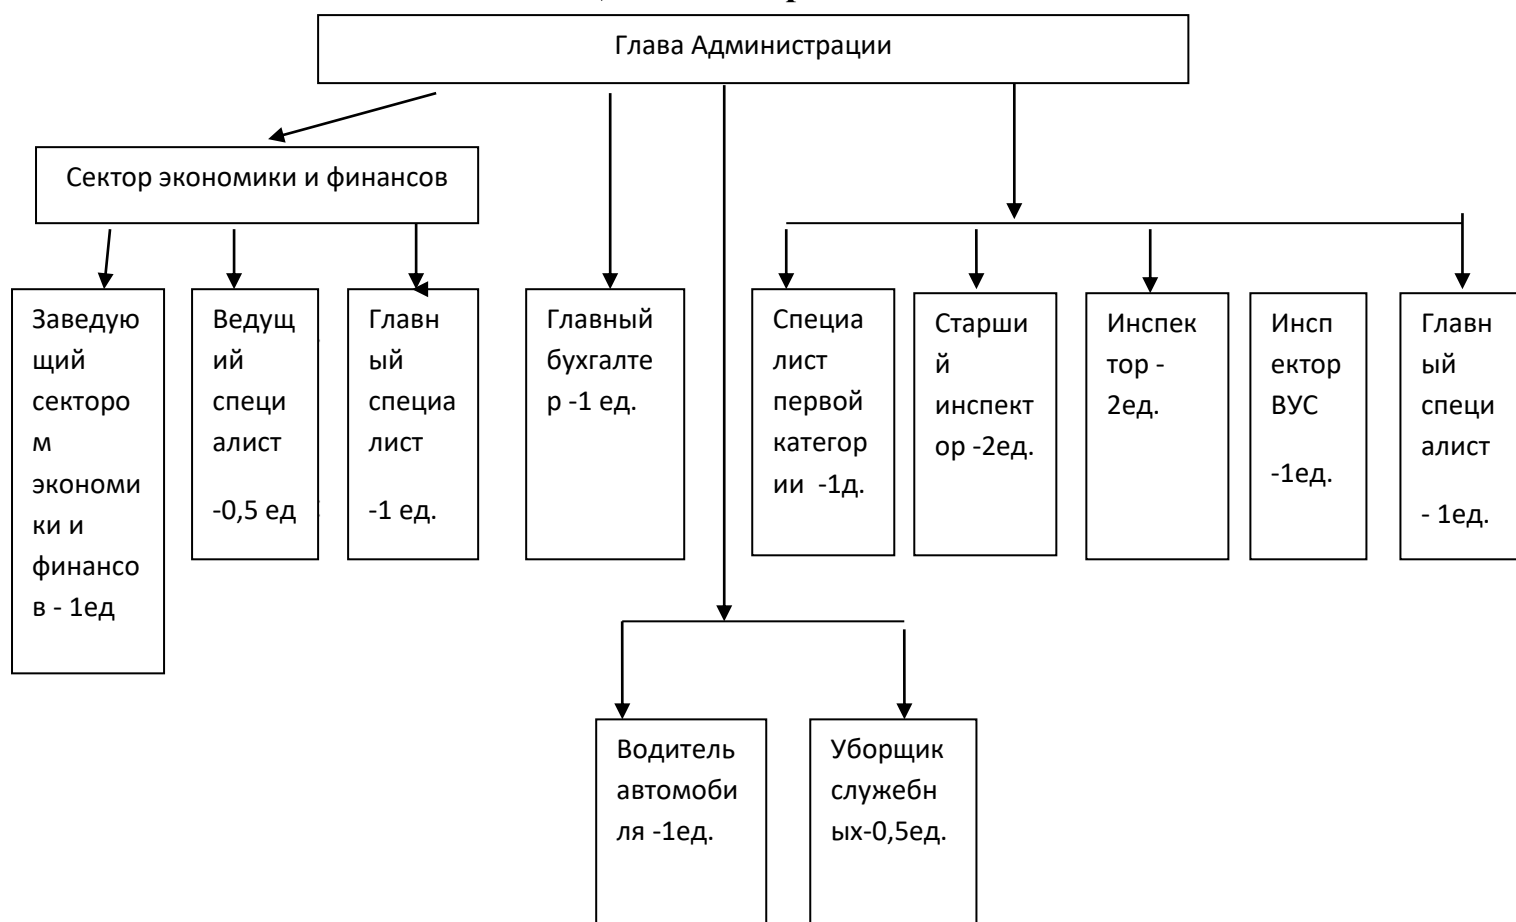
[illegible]

Глава Администрации

Сектор экономики и финансов

Заведующий сектором экономики и финансов - 1ед

Ведущий специалист -0,5 ед

Главный специалист -1 ед.

Главный бухгалтер -1 ед.

Специалист первой категории -1д.

Старший инспектор -2ед.

Инспектор -2ед.

Инспектор ВУС -1ед.

Главный специалист - 1ед.

Водитель автомобиля -1ед.

Уборщик служебных-0,5ед.